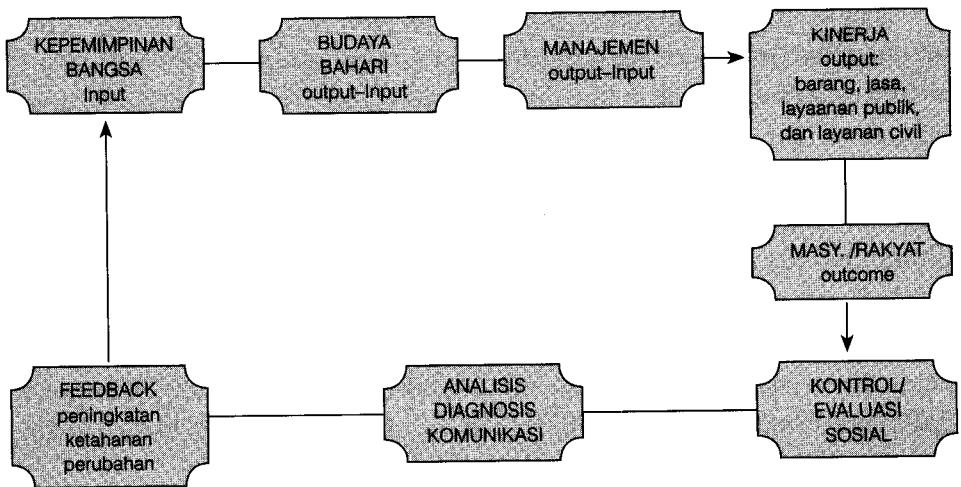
KEPEMIMPINAN BANGSA Input

BUDAYA BAHARI output–Input

MANAJEMEN output–Input

KINERJA output: barang, jasa, layaanan publik, dan layanan civil

MASY. /RAKYAT outcome

KONTROL/ EVALUASI SOSIAL

ANALISIS DIAGNOSIS KOMUNIKASI

FEEDBACK peningkatan ketahanan perubahan